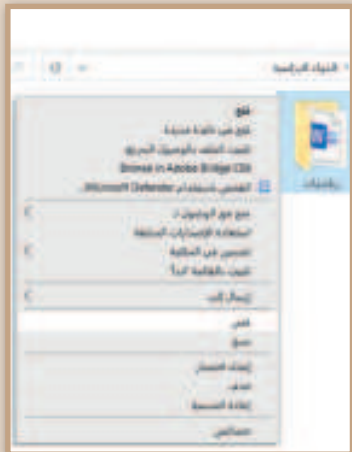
الشؤون الدراسية

فتح
فتح في نافذة جديدة
تثبيت إلى الوصول السريع
Browse in Adobe Bridge CS6
الفحص باستخدام Microsoft Defender...

منح حق الوصول إلى
استعادة الإصدارات السابقة
تضمين في المكتبة
تثبيت بالقائمة "ابدأ"

إرسال إلى

قص
نسخ

إنشاء اختصار
حذف
إعادة التسمية

خصائص

رياضيات